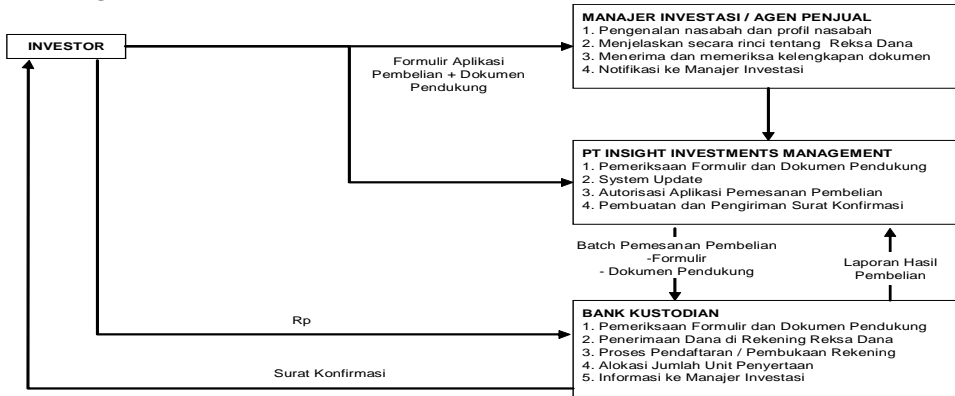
INVESTOR

Formulir Aplikasi Pembelian + Dokumen Pendukung

MANAJER INVESTASI / AGEN PENJUAL
1. Pengenalan nasabah dan profil nasabah
2. Menjelaskan secara rinci tentang Reksa Dana
3. Menerima dan memeriksa kelengkapan dokumen
4. Notifikasi ke Manajer Investasi

PT INSIGHT INVESTMENTS MANAGEMENT
1. Pemeriksaan Formulir dan Dokumen Pendukung
2. System Update
3. Autorisasi Aplikasi Pemesanan Pembelian
4. Pembuatan dan Pengiriman Surat Konfirmasi

Batch Pemesanan Pembelian
-Formulir
- Dokumen Pendukung

Laporan Hasil Pembelian

Rp

BANK KUSTODIAN
1. Pemeriksaan Formulir dan Dokumen Pendukung
2. Penerimaan Dana di Rekening Reksa Dana
3. Proses Pendaftaran / Pembukaan Rekening
4. Alokasi Jumlah Unit Penyertaan
5. Informasi ke Manajer Investasi

Surat Konfirmasi